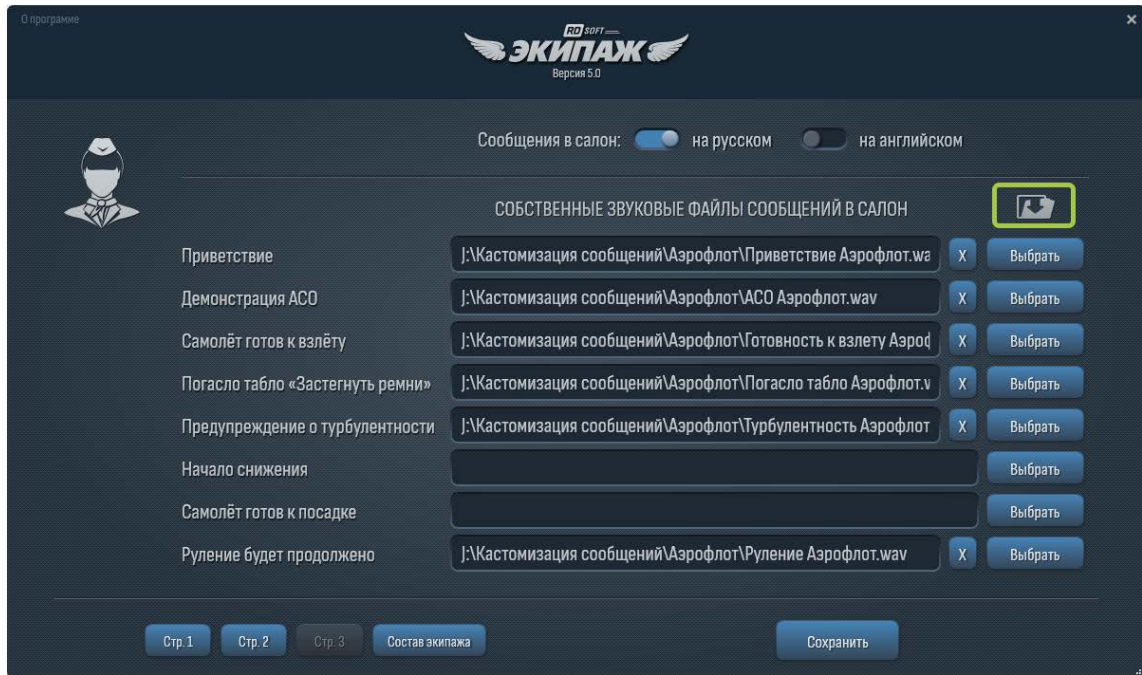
О программе

RD SOFT
ЭКИПАЖ
Версия 5.0

×

Сообщения в салон: на русском на английском

СОБСТВЕННЫЕ ЗВУКОВЫЕ ФАЙЛЫ СООБЩЕНИЙ В САЛОН

| | | | |
|---|---|---|---|
| Приветствие | J:\Кастомизация сообщений\Аэрофлот\Приветствие Аэрофлот.wa | X | Выбрать |
| Демонстрация АСО | J:\Кастомизация сообщений\Аэрофлот\АСО Аэрофлот.wav | X | Выбрать |
| Самолёт готов к взлёту | J:\Кастомизация сообщений\Аэрофлот\Готовность к взлету Аэроф | X | Выбрать |
| Погасло табло «Застегнуть ремни» | J:\Кастомизация сообщений\Аэрофлот\Погасло табло Аэрофлот.v | X | Выбрать |
| Предупреждение о турбулентности | J:\Кастомизация сообщений\Аэрофлот\Турбулентность Аэрофлот | X | Выбрать |
| Начало снижения | | | Выбрать |
| Самолёт готов к посадке | | | Выбрать |
| Руление будет продолжено | J:\Кастомизация сообщений\Аэрофлот\Руление Аэрофлот.wav | X | Выбрать |

Стр. 1 Стр. 2 Стр. 3 Состав экипажа

Сохранить